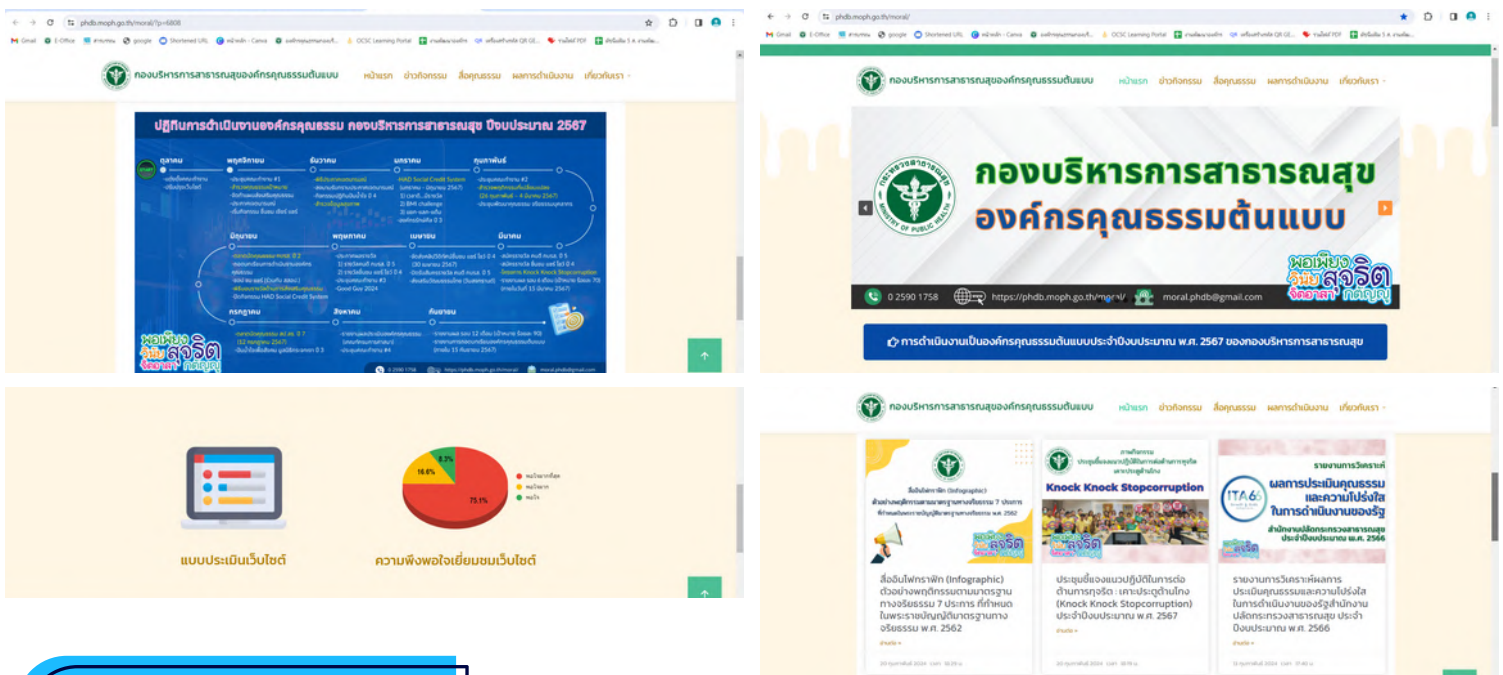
phdb.moph.go.th/moral/?p=6808

Gmail E-Office google Shortened URL Canva OCSC Learning Portal

กองบริหารการสาธารณสุของค์กรคุณธรรมต้นแบบ

หน้าแรก ข่าวกิจกรรม สื่อคุณธรรม ผลการดำเนินงาน เกี่ยวกับเรา

ปฏิทินการดำเนินงานองค์กรคุณธรรม กองบริหารการสาธารณสุข ปีงบประมาณ 2567

START ตุลาคม พฤศจิกายน ธันวาคม มกราคม กุมภาพันธ์

HAD Social Credit System

มิถุนายน พฤษภาคม เมษายน มีนาคม

Knock Knock Stopcorruption

Good Guy 2024

กรกฎาคม สิงหาคม กันยายน

พอเพียง วินัย สุจริต จิตอาสา กตัญญู

0 2590 1758 https://phdb.moph.go.th/moral moral.phdb@gmail.com

แบบประเมินเว็บไซต์

ความพึงพอใจเยี่ยมชมเว็บไซต์

16.6% 8.3% 75.1%

พอใจมากที่สุด
พอใจมาก
พอใจ

phdb.moph.go.th/moral/

กองบริหารการสาธารณสุของค์กรคุณธรรมต้นแบบ

หน้าแรก ข่าวกิจกรรม สื่อคุณธรรม ผลการดำเนินงาน เกี่ยวกับเรา

กระทรวงสาธารณสุข MINISTRY OF PUBLIC HEALTH

กองบริหารการสาธารณสุข
องค์กรคุณธรรมต้นแบบ

พอเพียง วินัย สุจริต จิตอาสา กตัญญู

0 2590 1758 https://phdb.moph.go.th/moral/ moral.phdb@gmail.com

การดำเนินงานเป็นองค์กรคุณธรรมต้นแบบประจำปีงบประมาณ พ.ศ. 2567 ของกองบริหารการสาธารณสุข

กองบริหารการสาธารณสุของค์กรคุณธรรมต้นแบบ

หน้าแรก ข่าวกิจกรรม สื่อคุณธรรม ผลการดำเนินงาน เกี่ยวกับเรา

Knock Knock Stopcorruption

รายงานการวิเคราะห์ผลการประเมินคุณธรรมและความโปร่งใสในการดำเนินงานของรัฐ

ITA 66

สื่ออินโฟกราฟิก (Infographic) ตัวอย่างพฤติกรรมตามมาตรฐานทางจริยธรรม 7 ประการ ที่กำหนดในพระราชบัญญัติมาตรฐานทางจริยธรรม พ.ศ. 2562

ประชุมชี้แจงแนวปฏิบัติในการต่อต้านการทุจริต : เคาะประตูต้านโกง (Knock Knock Stopcorruption) ประจำปีงบประมาณ พ.ศ. 2567

รายงานการวิเคราะห์ผลการประเมินคุณธรรมและความโปร่งใสในการดำเนินงานของรัฐสำนักงานปลัดกระทรวงสาธารณสุข ประจำปีงบประมาณ พ.ศ. 2566